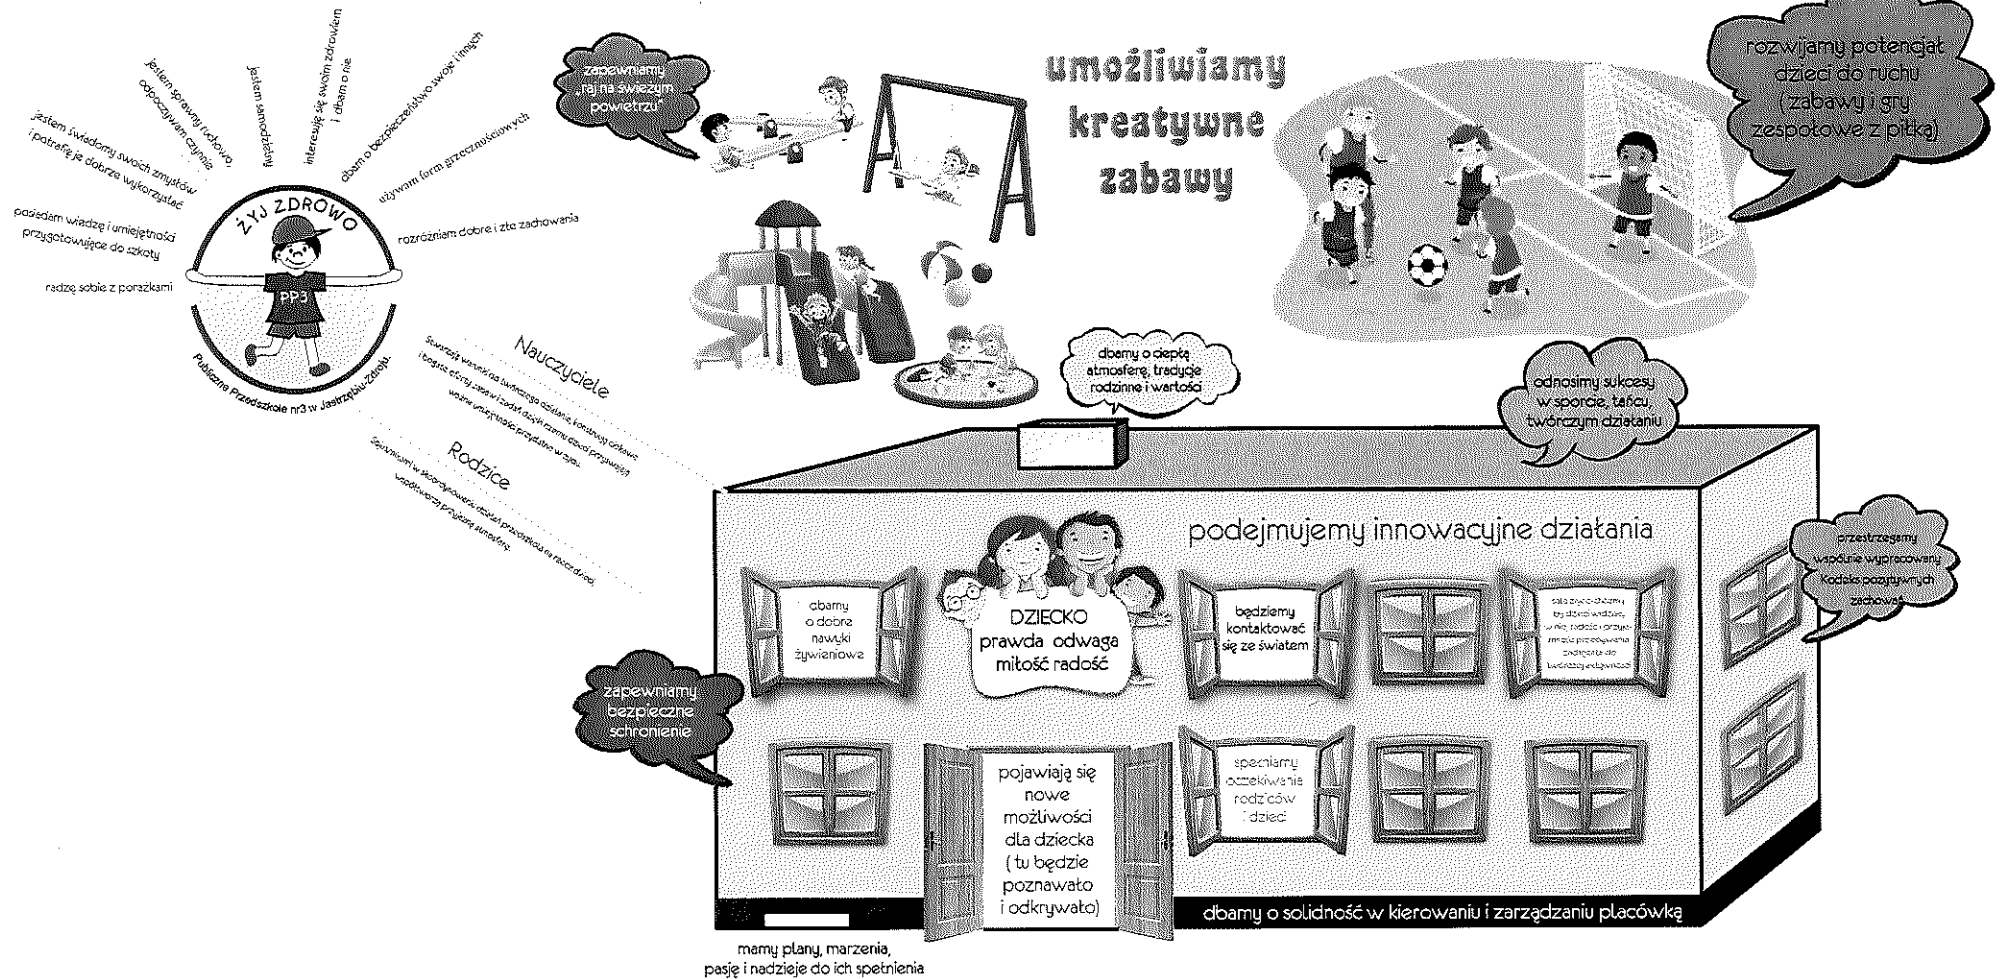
ŻYJ ZDROWO

PP3

Publiczne Przedszkole nr3 w Jastrzębiu-Zdroju

jestem samodzielny

interesuję się swoim zdrowiem i dbam o nie

jestem sprawny ruchowo, odpoczywam czynnie

jestem świadomy swoich zmysłów i potrafię je dobrze wykorzystać

dbam o bezpieczeństwo swoje i innych

używam form grzecznościowych

posiadam wiedzę i umiejętności przygotowujące do szkoły

rozróżniam dobre i złe zachowania

radzę sobie z porażkami

Nauczyciele

Stwarzają warunki na twórczego działania, konstruują ciekawe i bogate oferty zajęć w trosce dzięki czemu dzieci przejawiają wolne umiejętności przydatne w życiu.

Rodzice

Spełniamy w skoordynowane działań przedszkola na rzecz dzieci, współtworzymy przyjazną atmosferę.

zapewniamy „raj na świeżym powietrzu"

umożliwiamy kreatywne zabawy

rozwijamy potencjał dzieci do ruchu (zabawy i gry zespołowe z piłką)

dbamy o ciepłą atmosferę, tradycje rodzinne i wartości

odnosimy sukcesy w sporcie, tańcu, twórczym działaniu

podejmujemy innowacyjne działania

przestrzegamy wspólnie wypracowany Kodeks pozytywnych zachowań

dbamy o dobre nawyki żywieniowe

DZIECKO prawda odwaga miłość radość

będziemy kontaktować się ze światem

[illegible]

zapewniamy bezpieczne schronienie

pojawiają się nowe możliwości dla dziecka (tu będzie poznawało i odkrywało)

spełniamy oczekiwania rodziców i dzieci

dbamy o solidność w kierowaniu i zarządzaniu placówką

mamy plany, marzenia, pasje i nadzieje do ich spełnienia